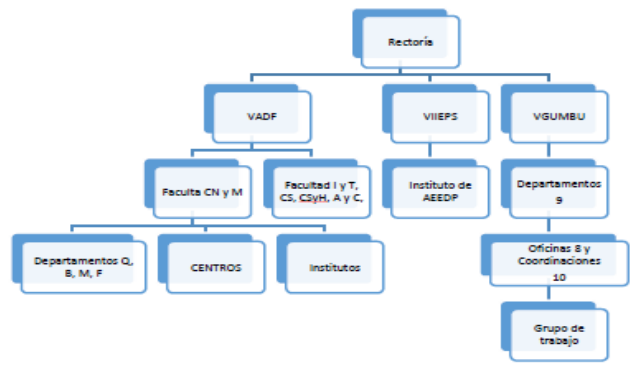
Rectoría

VADF

VIIEPS

VGUMBU

Faculta CN y M

Facultad I y T, CS, CSyH, A y C,

Instituto de AEEDP

Departamentos 9

Departamentos Q, B, M, F

CENTROS

Institutos

Oficinas 8 y Coordinaciones 10

Grupo de trabajo